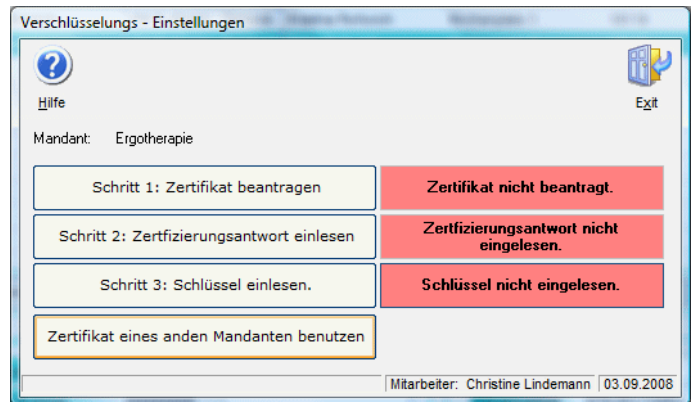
Verschlüsselungs - Einstellungen

Hilfe

Exit

Mandant: Ergotherapie

Schritt 1: Zertifikat beantragen

Zertifikat nicht beantragt.

Schritt 2: Zertfizierungsantwort einlesen

Zertfizierungsantwort nicht eingelesen.

Schritt 3: Schlüssel einlesen.

Schlüssel nicht eingelesen.

Zertifikat eines anden Mandanten benutzen

Mitarbeiter: Christine Lindemann 03.09.2008